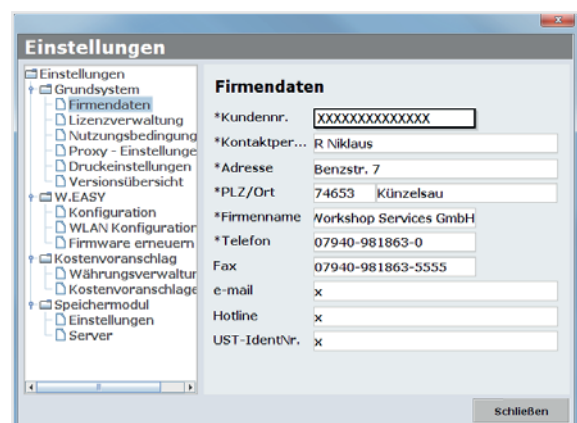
Einstellungen

Einstellungen
Grundsystem
Firmendaten
Lizenzverwaltung
Nutzungsbedingung
Proxy - Einstellunge
Druckeinstellungen
Versionsübersicht
W.EASY
Konfiguration
WLAN Konfiguration
Firmware erneuern
Kostenvoranschlag
Währungsverwaltur
Kostenvoranschlage
Speichermodul
Einstellungen
Server

Firmendaten

| | |
|---|---|
| *Kundennr. | XXXXXXXXXXXXXX |
| *Kontaktper... | R Niklaus |
| *Adresse | Benzstr. 7 |
| *PLZ/Ort | 74653 Künzelsau |
| *Firmenname | Workshop Services GmbH |
| *Telefon | 07940-981863-0 |
| Fax | 07940-981863-5555 |
| e-mail | x |
| Hotline | x |
| UST-IdentNr. | x |

Schließen